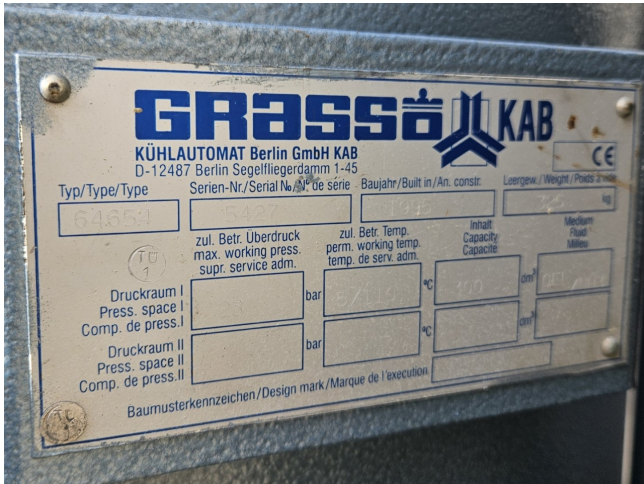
GRASSO KAB

KÜHLAUTOMAT Berlin GmbH KAB
D-12487 Berlin Segelfliegerdamm 1-45

CE

Typ/Type/Type
64654

Serien-Nr./Serial №/N° de série
5427

Baujahr/Built in/An. constr.
1995

Leergew./Weight/Poids à vide
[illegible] kg

TÜ

zul. Betr. Überdruck
max. working press.
supr. service adm.

zul. Betr. Temp.
perm. working temp.
temp. de serv. adm.

Inhalt
Capacity
Capacite

Medium
Fluid
Milieu

Druckraum I
Press. space I
Comp. de press.I

bar

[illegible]/115 °C

400 dm³

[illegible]

Druckraum II
Press. space II
Comp. de press.II

bar

°C

dm³

Baumusterkennzeichen/Design mark/Marque de l'execution